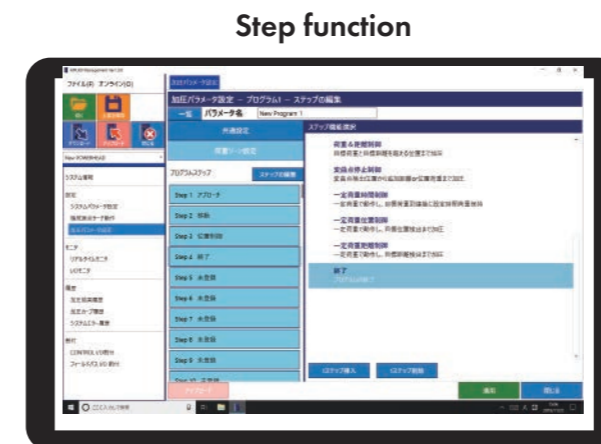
Step function

ファイル(F) オンライン(O)

加圧パラメータ設定 - プログラム1 - ステップの編集

一覧 パラメータ名 New Program 1

共通設定

荷重ゾーン設定

プログラムステップ ステップの編集

Step 1 アプローチ

Step 2 移動

Step 3 位置制御

Step 4 終了

Step 5 未登録

Step 6 未登録

Step 7 未登録

Step 8 未登録

Step 9 未登録

ステップ機能選択

荷重&変曲制御

変位点停止制御

一定荷重時間制御

一定荷重位置制御

一定荷重距離制御

終了

ステップ挿入

ステップ削除

適用

閉じる

システム情報

設定

システムパラメータ設定

モニタ

リアルタイムモニタ

I/Oモニタ

履歴

CONTROL I/O割付

フィールドバス I/O 割付

ここに入力して検索